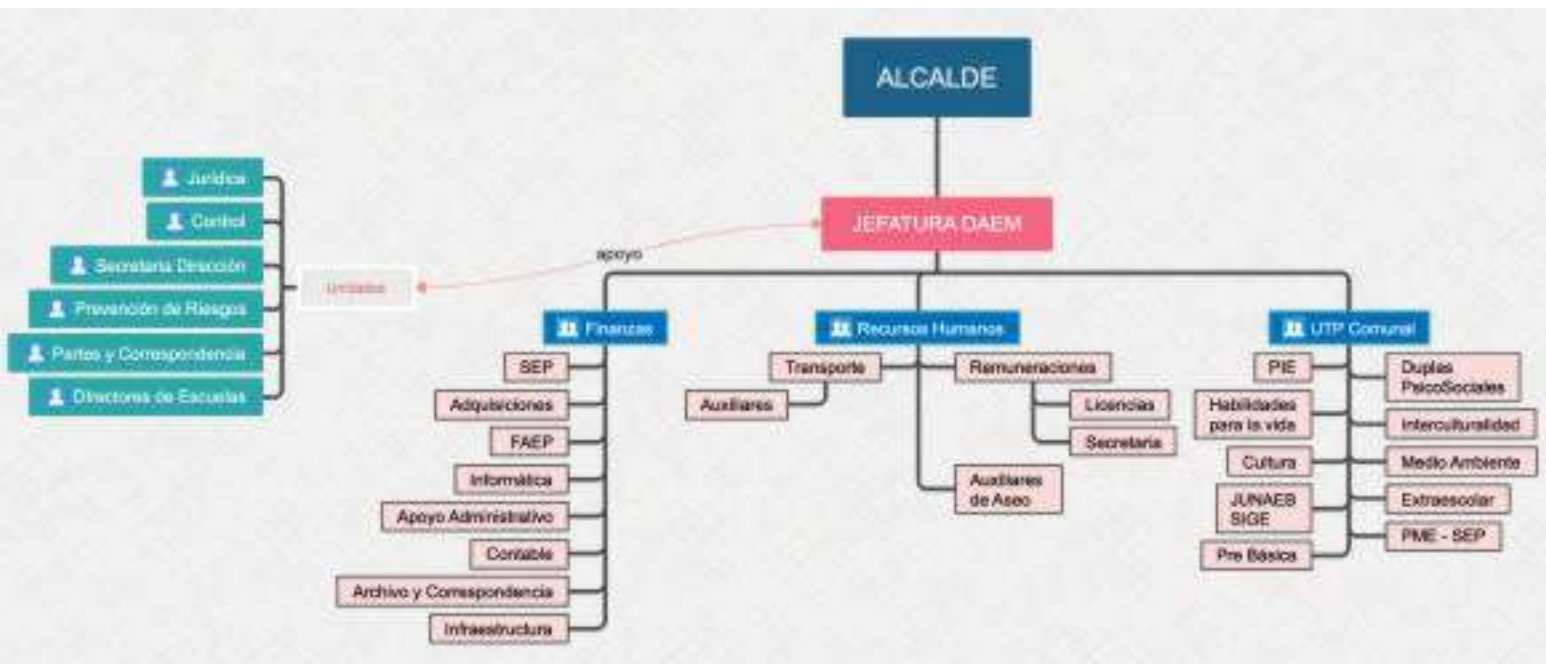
ALCALDE

JEFATURA DAEM

apoyo

Unidades

Jurídica

Control

Secretaria Dirección

Prevención de Riesgos

Partes y Correspondencia

Directores de Escuelas

Finanzas

SEP

Adquisiciones

FAEP

Informática

Apoyo Administrativo

Contable

Archivo y Correspondencia

Infraestructura

Recursos Humanos

Transporte

Auxiliares

Remuneraciones

Licencias

Secretaria

Auxiliares de Aseo

UTP Comunal

PIE

Habilidades para la vida

Cultura

JUNAEB SIGE

Pre Básica

Duplas PsicoSociales

Interculturalidad

Medio Ambiente

Extraescolar

PME - SEP